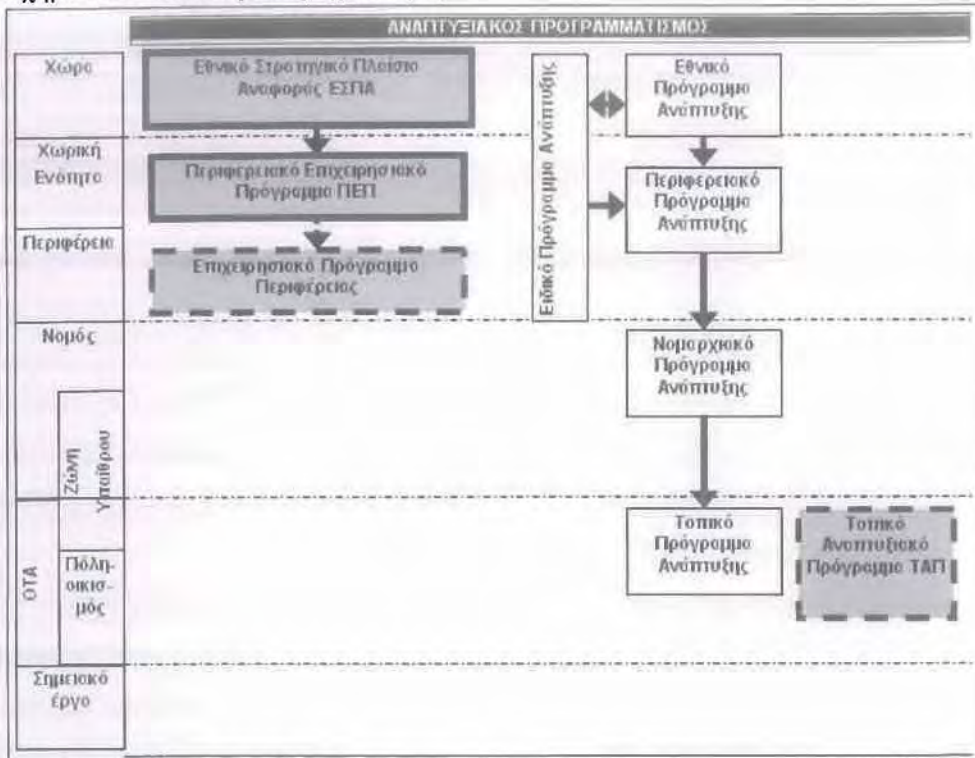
ΑΝΑΠΤΥΞΙΑΚΟΣ ΠΡΟΓΡΑΜΜΑΤΙΣΜΟΣ

Χώρα

Χωρική Ενότητα

Περιφέρεια

Νομός

Ζώνη Υπαίθρου

ΟΤΑ

Πόλη-οικισμός

Σημειακό έργο

Εθνικό Στρατηγικό Πλαίσιο Αναφοράς ΕΣΠΑ

Περιφερειακό Επιχειρησιακό Πρόγραμμα ΠΕΠ

Επιχειρησιακό Πρόγραμμα Περιφέρειας

Ειδικό Πρόγραμμα Ανάπτυξης

Εθνικό Πρόγραμμα Ανάπτυξης

Περιφερειακό Πρόγραμμα Ανάπτυξης

Νομαρχιακό Πρόγραμμα Ανάπτυξης

Τοπικό Πρόγραμμα Ανάπτυξης

Τοπικό Αναπτυξιακό Πρόγραμμα ΤΑΠ